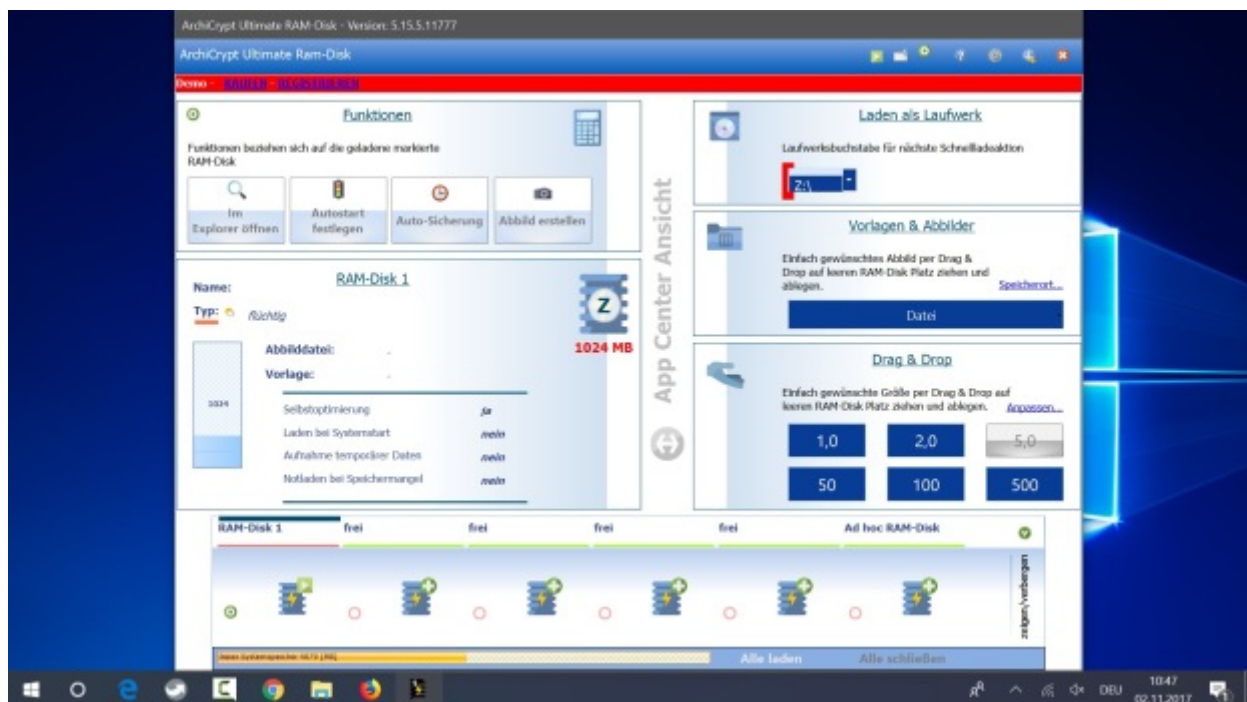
ArchiCrypt Ultimate RAM-Disk - Version: 5.15.5.11777

ArchiCrypt Ultimate Ram-Disk

Demo - KAUFEN - REGISTRIEREN

Funktionen

Funktionen beziehen sich auf die geladene markierte RAM-Disk

Im Explorer öffnen

Autostart festlegen

Auto-Sicherung

Abbild erstellen

RAM-Disk 1

Name:

Typ: flüchtig

1024 MB

Abbilddatei:

Vorlage:

1024

Selbstoptimierung ja

Laden bei Systemstart nein

Aufnahme temporärer Daten nein

Notladen bei Speichermangel nein

App Center Ansicht

Laden als Laufwerk

Laufwerksbuchstabe für nächste Schnellladeaktion

Z:\

Vorlagen & Abbilder

Einfach gewünschtes Abbild per Drag & Drop auf leeren RAM-Disk Platz ziehen und ablegen.

Speicherort...

Datei

Drag & Drop

Einfach gewünschte Größe per Drag & Drop auf leeren RAM-Disk Platz ziehen und ablegen.

Anpassen...

| 1,0 | 2,0 | 5,0 |
|---|---|---|
| 50 | 100 | 500 |

RAM-Disk 1 frei frei frei frei Ad hoc RAM-Disk

zeigen/verbergen

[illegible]

Alle laden

Alle schließen

DEU 10:47 02.11.2017